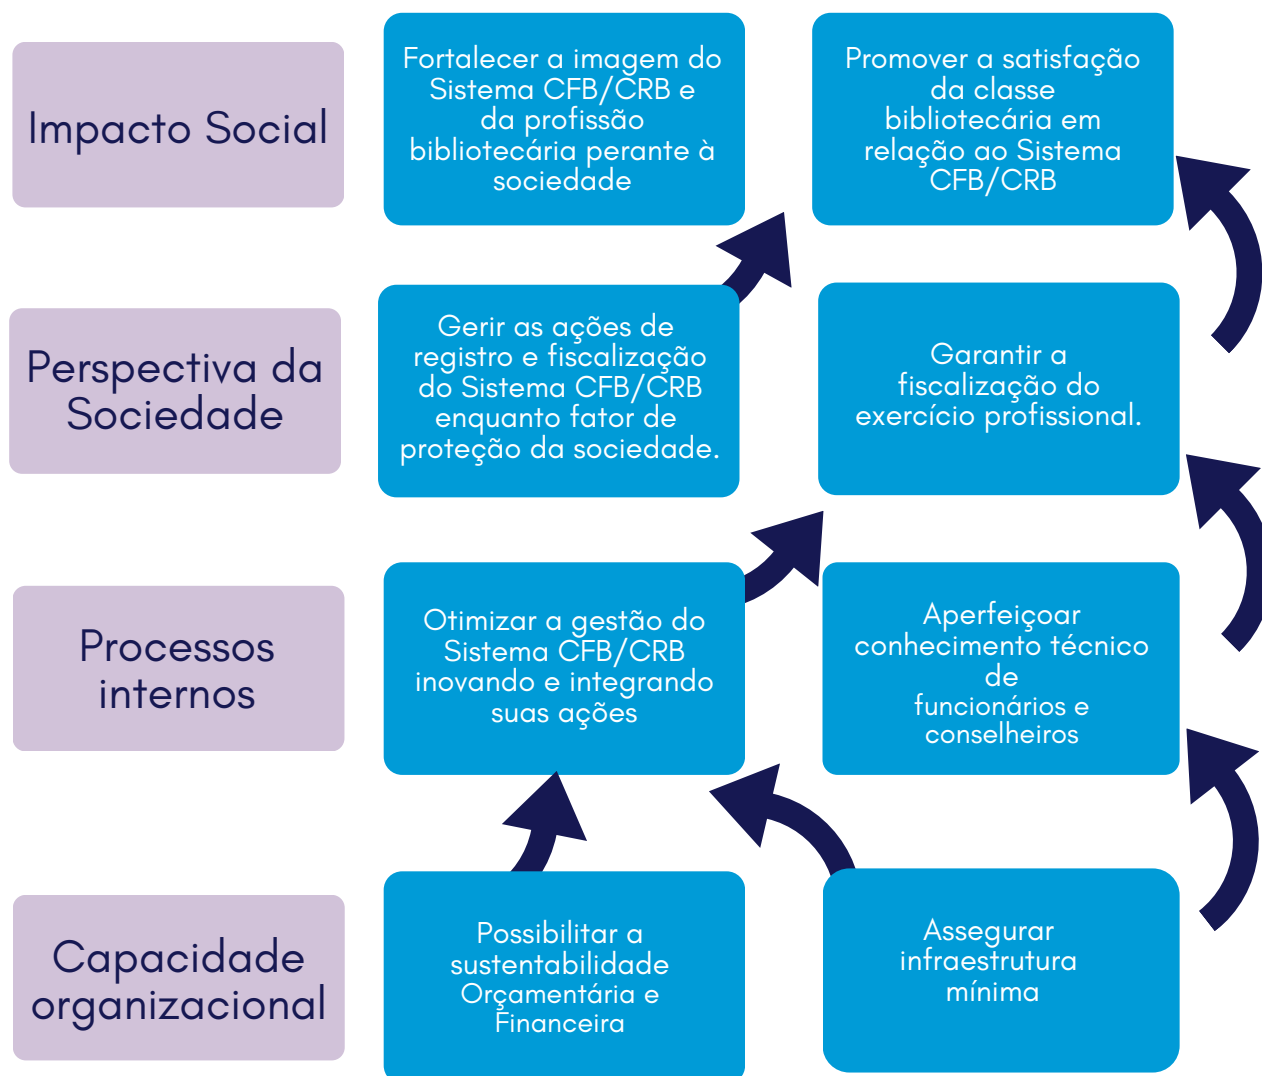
Impacto Social

Fortalecer a imagem do Sistema CFB/CRB e da profissão bibliotecária perante à sociedade

Promover a satisfação da classe bibliotecária em relação ao Sistema CFB/CRB

Perspectiva da Sociedade

Gerir as ações de registro e fiscalização do Sistema CFB/CRB enquanto fator de proteção da sociedade.

Garantir a fiscalização do exercício profissional.

Processos internos

Otimizar a gestão do Sistema CFB/CRB inovando e integrando suas ações

Aperfeiçoar conhecimento técnico de funcionários e conselheiros

Capacidade organizacional

Possibilitar a sustentabilidade Orçamentária e Financeira

Assegurar infraestrutura mínima